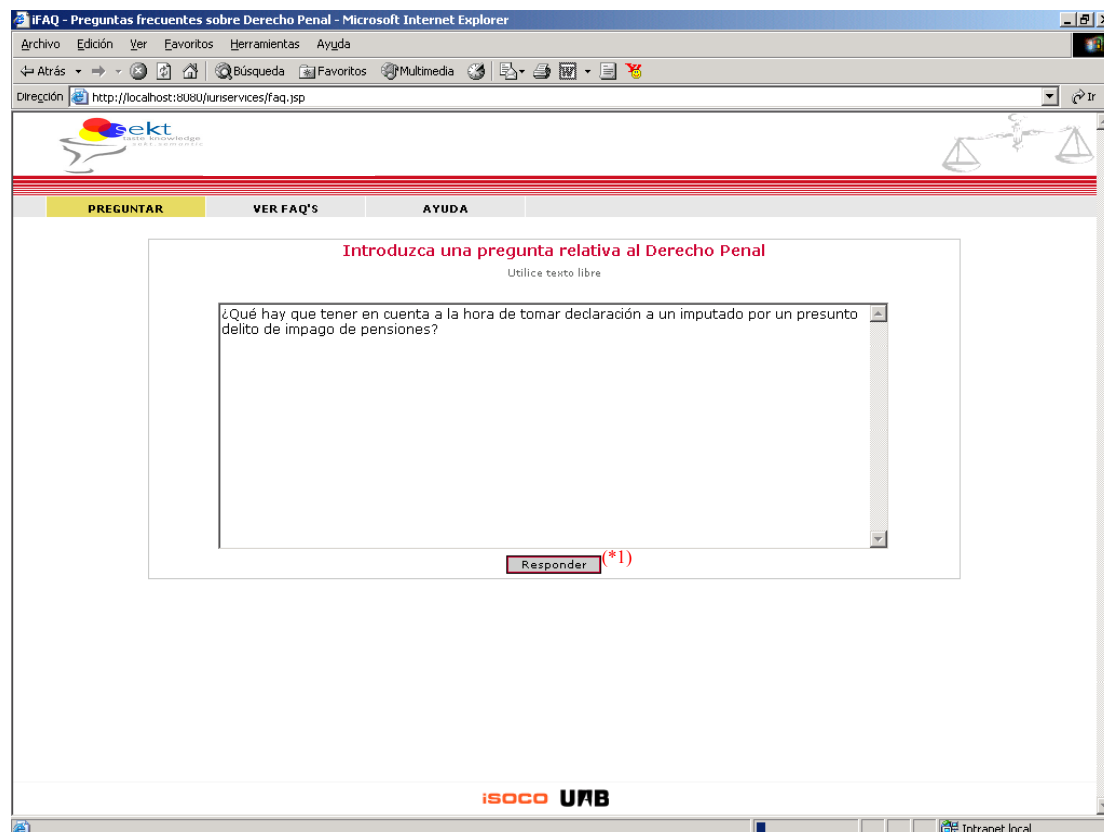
iFAQ - Preguntas frecuentes sobre Derecho Penal - Microsoft Internet Explorer

Archivo Edición Ver Favoritos Herramientas Ayuda

Atrás Búsqueda Favoritos Multimedia

Dirección http://localhost:8080/iuriservices/faq.jsp

Ir

sekt
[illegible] knowledge
sekt. semantic

PREGUNTAR VER FAQ'S AYUDA

Introduzca una pregunta relativa al Derecho Penal

Utilice texto libre

¿Qué hay que tener en cuenta a la hora de tomar declaración a un imputado por un presunto delito de impago de pensiones?

Responder (*1)

isoco UAB

Intranet local